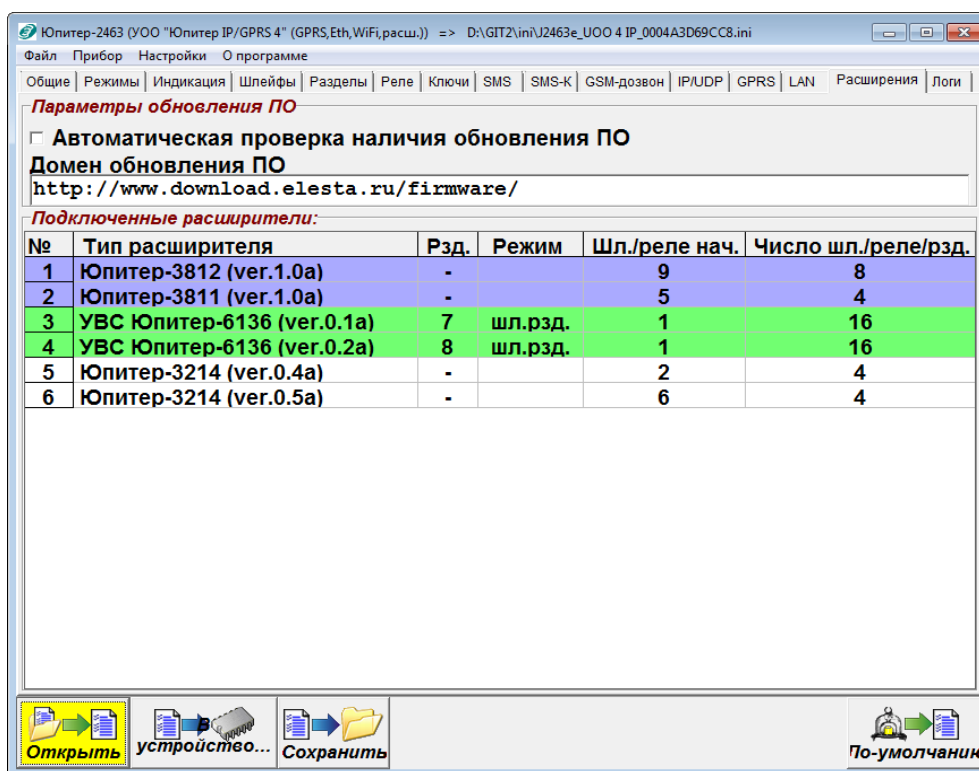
Юпитер-2463 (УОО "Юпитер IP/GPRS 4" (GPRS,Eth,WiFi,расш.)) => D:\GIT2\ini\J2463e_UOO 4 IP_0004A3D69CC8.ini

Файл Прибор Настройки О программе

Общие | Режимы | Индикация | Шлейфы | Разделы | Реле | Ключи | SMS | SMS-К | GSM-дозвон | IP/UDP | GPRS | LAN | Расширения | Логи

Параметры обновления ПО

Автоматическая проверка наличия обновления ПО

Домен обновления ПО

http://www.download.elesta.ru/firmware/

Подключенные расширители:

| № | Тип расширителя | Рзд. | Режим | Шл./реле нач. | Число шл./реле/рзд. |
|---|---|---|---|---|---|
| 1 | Юпитер-3812 (ver.1.0a) | - | | 9 | 8 |
| 2 | Юпитер-3811 (ver.1.0a) | - | | 5 | 4 |
| 3 | УВС Юпитер-6136 (ver.0.1a) | 7 | шл.рзд. | 1 | 16 |
| 4 | УВС Юпитер-6136 (ver.0.2a) | 8 | шл.рзд. | 1 | 16 |
| 5 | Юпитер-3214 (ver.0.4a) | - | | 2 | 4 |
| 6 | Юпитер-3214 (ver.0.5a) | - | | 6 | 4 |

Открыть

В устройство...

Сохранить

По-умолчанию